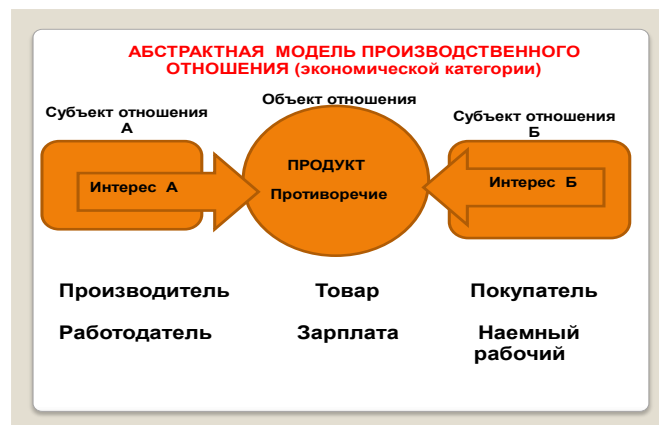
АБСТРАКТНАЯ МОДЕЛЬ ПРОИЗВОДСТВЕННОГО ОТНОШЕНИЯ (экономической категории)

Объект отношения

Субъект отношения А

Субъект отношения Б

ПРОДУКТ

Противоречие

Интерес А

Интерес Б

Производитель

Товар

Покупатель

Работодатель

Зарплата

Наемный рабочий